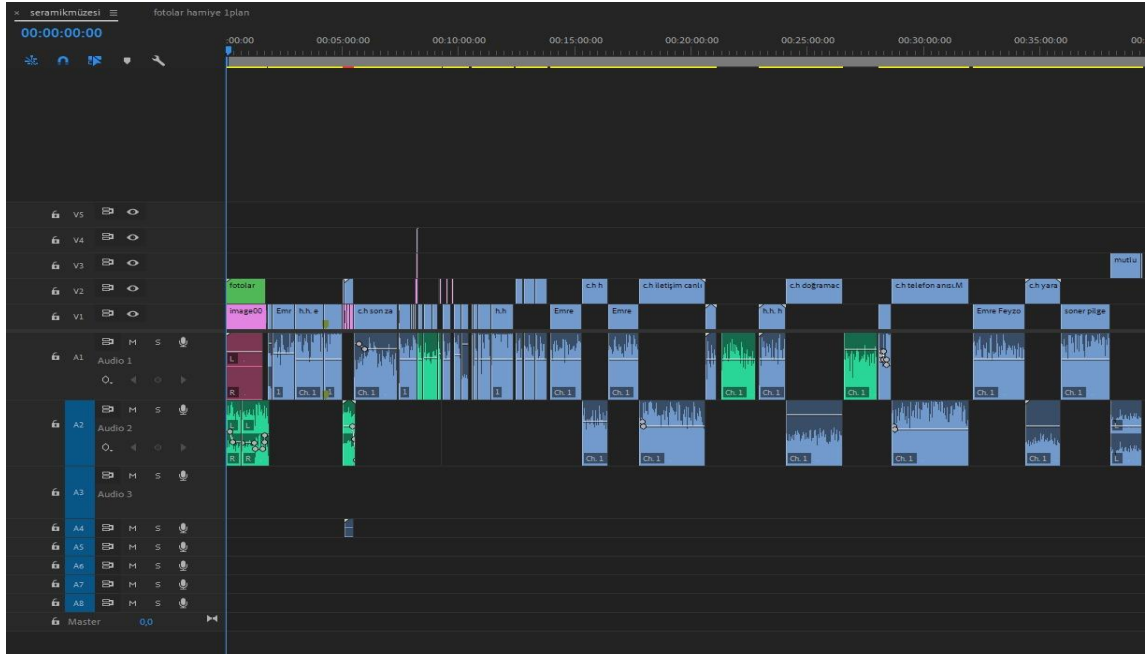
× seramikmüzesi ≡ fotolar hamiye 1plan
00:00:00:00
:00:00 00:05:00:00 00:10:00:00 00:15:00:00 00:20:00:00 00:25:00:00 00:30:00:00 00:35:00:00 00:

V5
V4
V3
V2
V1
A1 Audio 1
A2 Audio 2
A3 Audio 3
A4
A5
A6
A7
A8
Master 0,0

mutlu
fotolar
c.h h
c.h iletişim canlı
c.h doğramac
c.h telefon anısı.M
c.h yara
image00
Emr
h.h. e
c.h son za
h.h
Emre
Emre
h.h. h
Emre Feyzo
soner pilge
L
R
Ch. 1
Ch. 1
Ch. 1
Ch. 1
Ch. 1
Ch. 1
Ch. 1
Ch. 1
Ch. 1
Ch. 1
Ch. 1
Ch. 1
L
L
R
R
Ch. 1
Ch. 1
Ch. 1
Ch. 1
Ch. 1
L